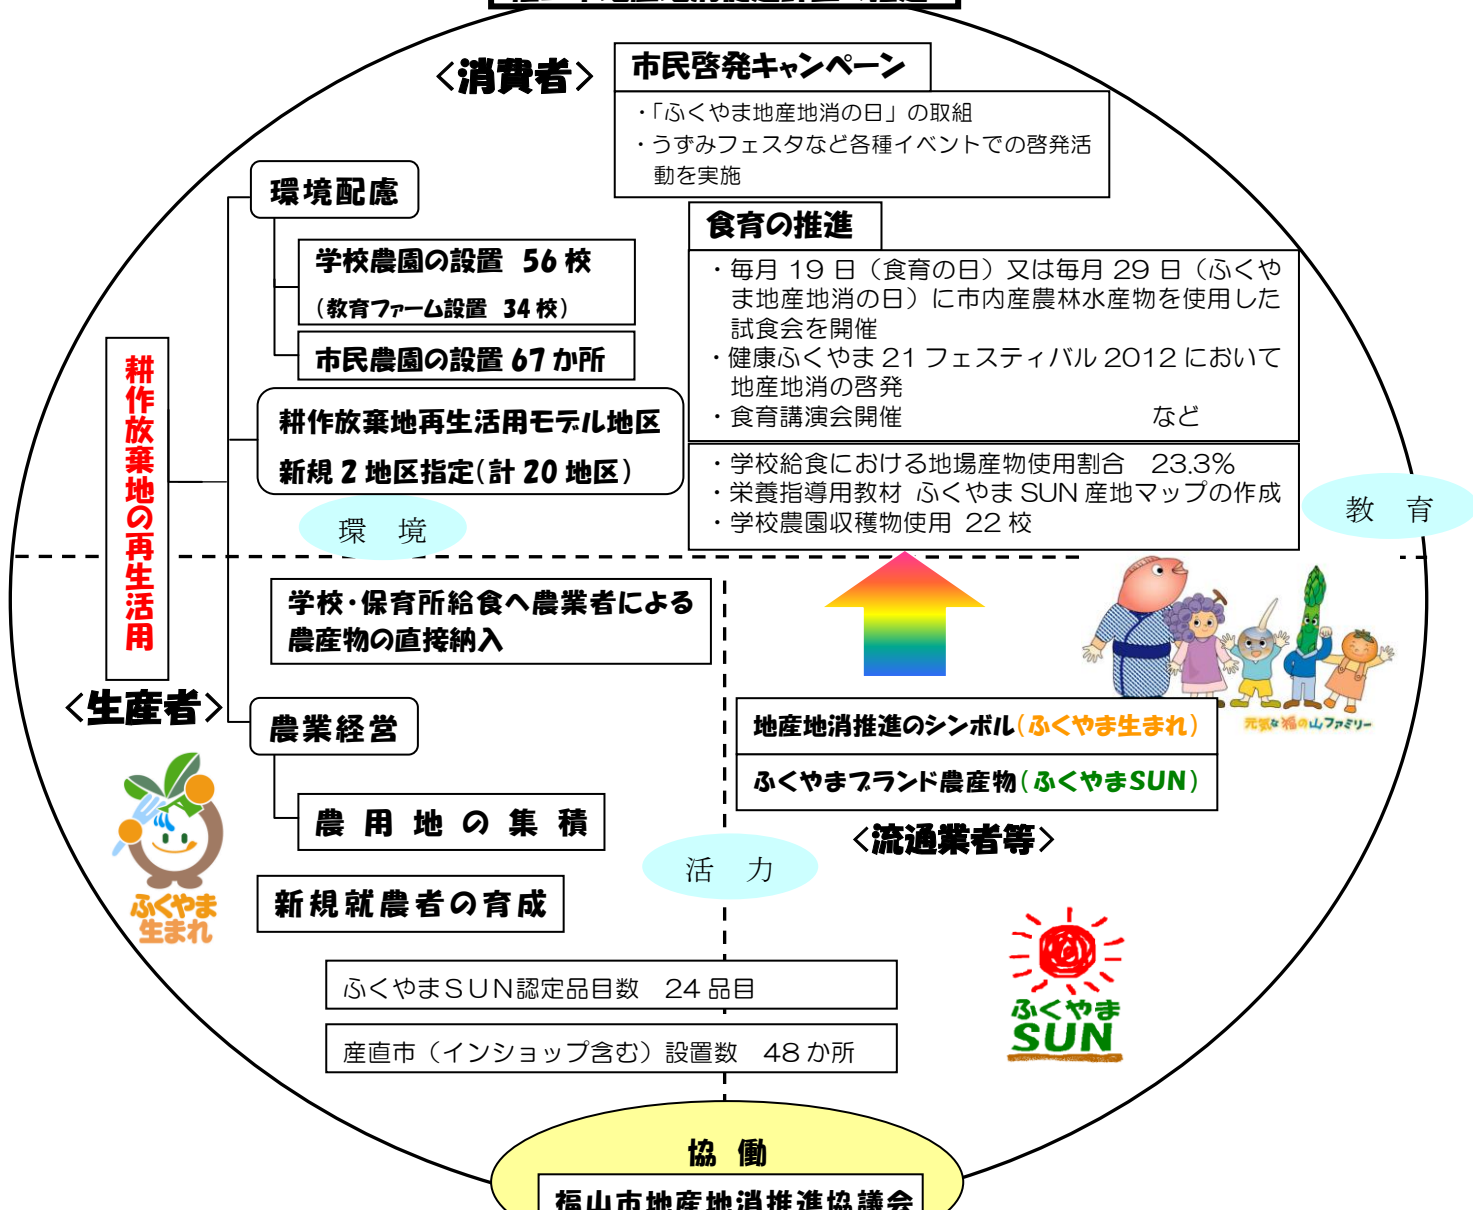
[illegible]

<消費者>

市民啓発キャンペーン

・「ふくやま地産地消の日」の取組
・うずみフェスタなど各種イベントでの啓発活動を実施

環境配慮

学校農園の設置 56校
(教育ファーム設置 34校)

市民農園の設置 67か所

耕作放棄地再生活用モデル地区
新規2地区指定(計20地区)

環境

食育の推進

・毎月19日(食育の日)又は毎月29日(ふくやま地産地消の日)に市内産農林水産物を使用した試食会を開催
・健康ふくやま21フェスティバル2012において地産地消の啓発
・食育講演会開催 など

・学校給食における地場産物使用割合 23.3%
・栄養指導用教材 ふくやまSUN産地マップの作成
・学校農園収穫物使用 22校

教育

耕作放棄地の再生活用

学校・保育所給食へ農業者による農産物の直接納入

<生産者>

農業経営

農用地の集積

新規就農者の育成

ふくやま生まれ

元気な福の山ファミリー

地産地消推進のシンボル(ふくやま生まれ)

ふくやまブランド農産物(ふくやまSUN)

<流通業者等>

活力

ふくやまSUN

ふくやまSUN認定品目数 24品目

産直市(インショップ含む)設置数 48か所

協働

福山市地産地消推進協議会